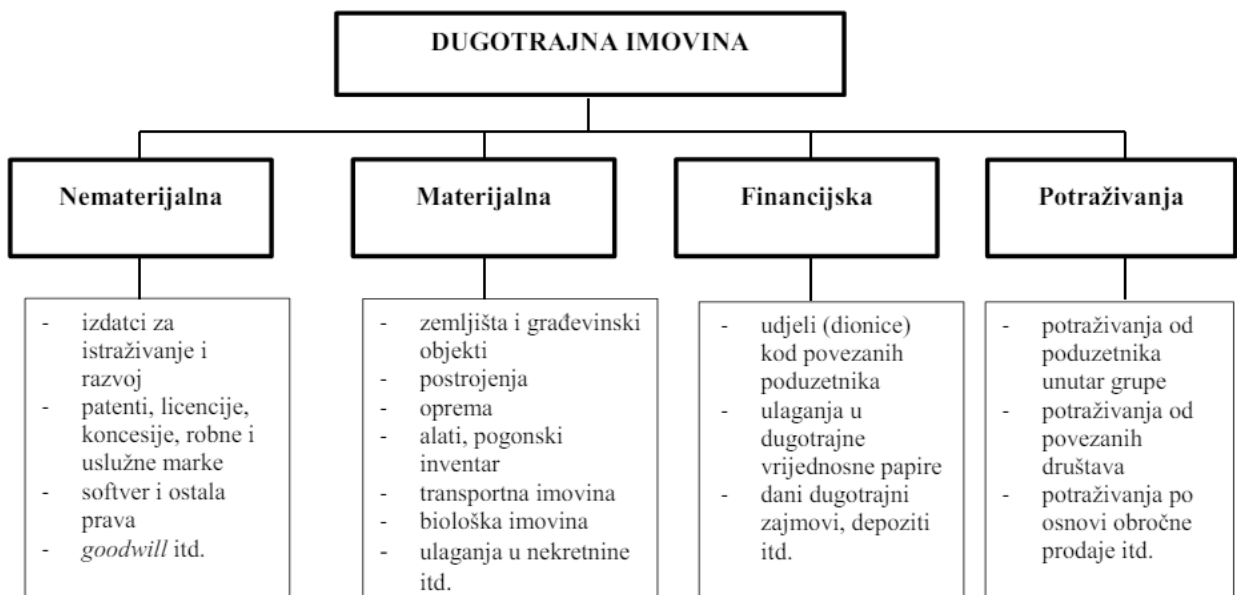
DUGOTRAJNA IMOVINA

Nematerijalna

- izdatci za istraživanje i razvoj
- patenti, licencije, koncesije, robne i uslužne marke
- softver i ostala prava
- goodwill itd.

Materijalna

- zemljišta i građevinski objekti
- postrojenja
- oprema
- alati, pogonski inventar
- transportna imovina
- biološka imovina
- ulaganja u nekretnine itd.

Financijska

- udjeli (dionice) kod povezanih poduzetnika
- ulaganja u dugotrajne vrijednosne papire
- dani dugotrajni zajmovi, depoziti itd.

Potraživanja

- potraživanja od poduzetnika unutar grupe
- potraživanja od povezanih društava
- potraživanja po osnovi obročne prodaje itd.